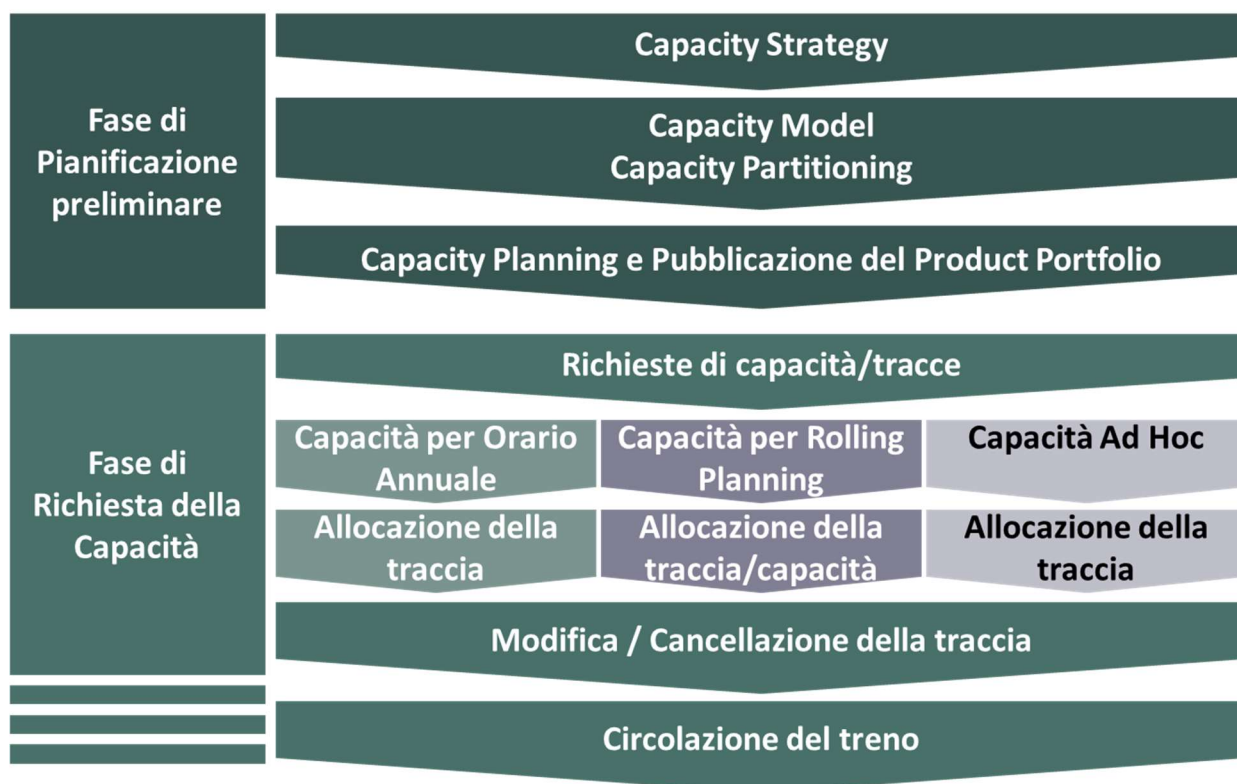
Fase di Pianificazione preliminare

Capacity Strategy

Capacity Model
Capacity Partitioning

Capacity Planning e Pubblicazione del Product Portfolio

Fase di Richiesta della Capacità

Richieste di capacità/tracce

Capacità per Orario Annuale

Capacità per Rolling Planning

Capacità Ad Hoc

Allocazione della traccia

Allocazione della traccia/capacità

Allocazione della traccia

Modifica / Cancellazione della traccia

Circolazione del treno